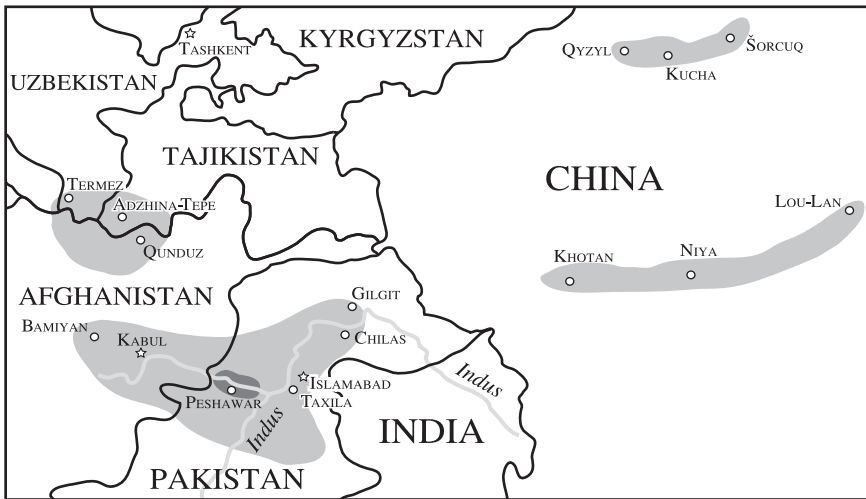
Tashkent
KYRGYZSTAN
Qyzyl
Kucha
Šorcuq
UZBEKISTAN
TAJIKISTAN
CHINA
Termez
Adzhina-Tepe
Qunduz
Lou-Lan
Khotan
Niya
AFGHANISTAN
Gilgit
Bamiyan
Kabul
Chilas
Indus
Islamabad
Peshawar
Taxila
Indus
INDIA
PAKISTAN